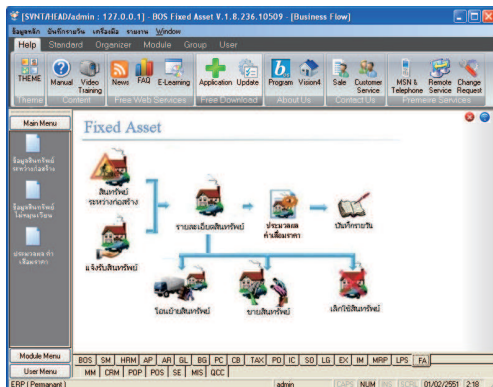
[SVNT/HEAD/admin : 127.0.0.1] - BOS Fixed Asset V.1.8.236.10509 - [Business Flow]

ข้อมูลหลัก บันทึกรายวัน เครื่องมือ รายงาน Window

Help Standard Organizer Module Group User

THEME Manual Video Training News FAQ E-Learning Application Update Program Vision4 Sale Customer Service MSN & Telephone Remote Service Change Request

Theme Content Free Web Services Free Download About Us Contact Us Premiere Services

Main Menu

ข้อมูลสินทรัพย์ ระหว่างก่อสร้าง

ข้อมูลสินทรัพย์ ไม่หมุนเวียน

ประมวลผล ค่าเสื่อมราคา

Fixed Asset

สินทรัพย์ ระหว่างก่อสร้าง

แจ้งรับสินทรัพย์

รายละเอียดสินทรัพย์

ประมวลผล ค่าเสื่อมราคา

บันทึกรายวัน

โอนย้ายสินทรัพย์

ขายสินทรัพย์

เลิกใช้สินทรัพย์

Module Menu

User Menu

BOS SM HRM AP AR GL BG PC CB TAX PO IC SO LG EX IM MRP LPS FA

MM CRM POP POS SE MIS QCC

ERP ( Permanant ) admin CAPS NUM INS SCRL 01/02/2551 2:18